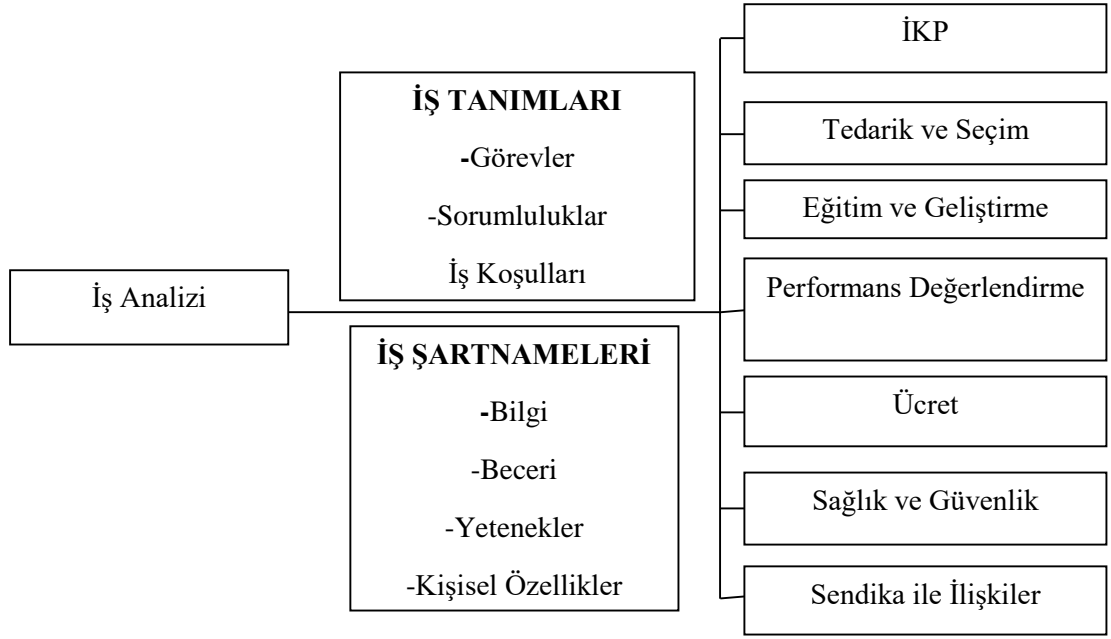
İŞ TANIMLARI

-Görevler

-Sorumluluklar

İş Koşulları

İş Analizi

İŞ ŞARTNAMELERİ

-Bilgi

-Beceri

-Yetenekler

-Kişisel Özellikler

İKP

Tedarik ve Seçim

Eğitim ve Geliştirme

Performans Değerlendirme

Ücret

Sağlık ve Güvenlik

Sendika ile İlişkiler